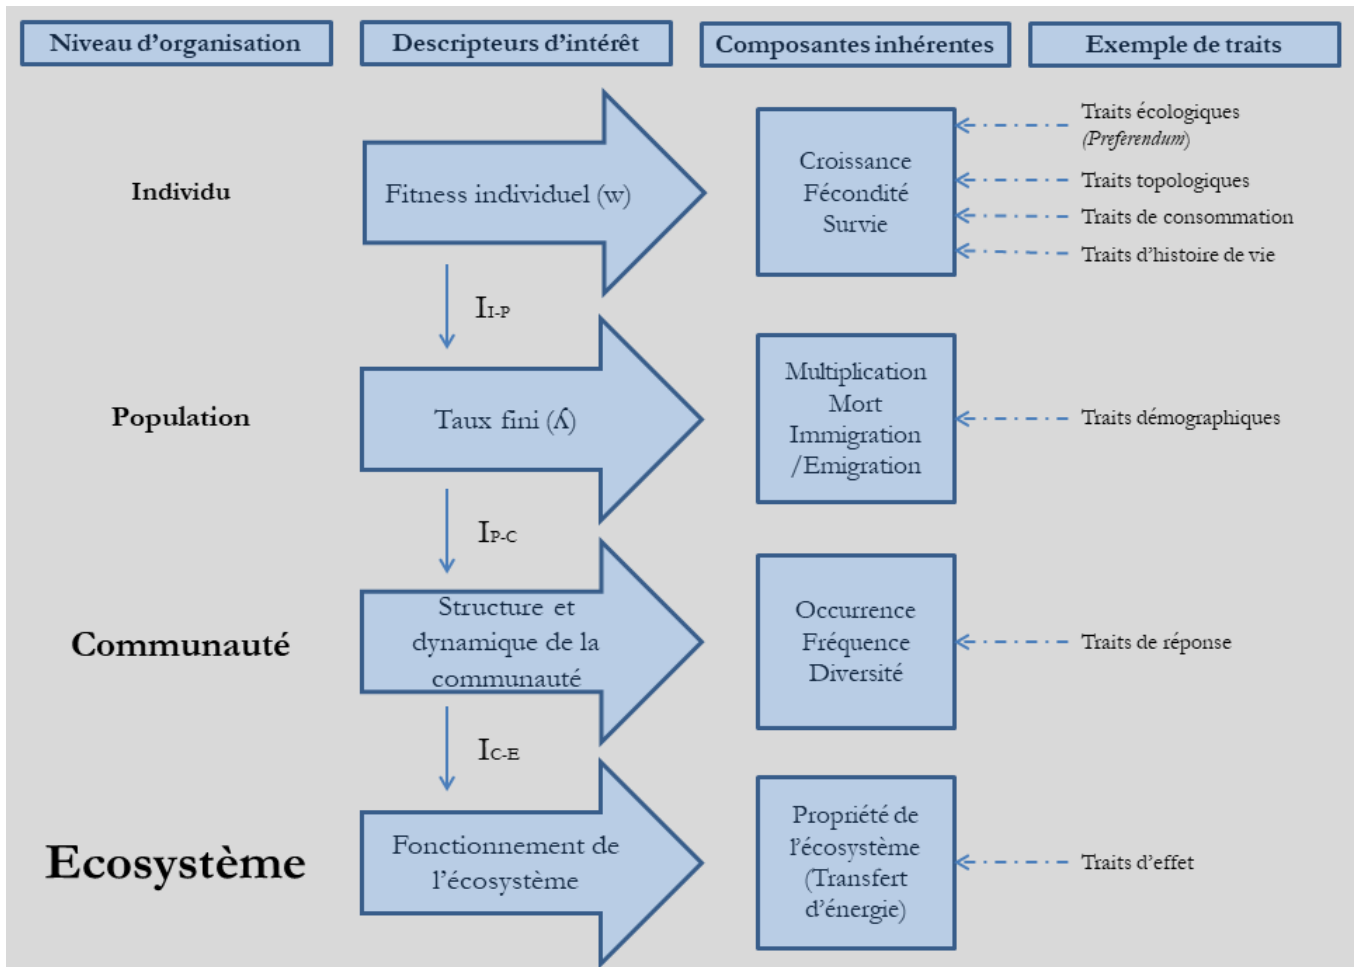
Niveau d'organisation

Descripteurs d'intérêt

Composantes inhérentes

Exemple de traits

Individu

Fitness individuel (w)

Croissance
Fécondité
Survie

Traits écologiques (Preferendum)

Traits topologiques

Traits de consommation

Traits d'histoire de vie

$I_{I-P}$

Population

Taux fini (λ)

Multiplication
Mort
Immigration
/Emigration

Traits démographiques

$I_{P-C}$

Communauté

Structure et dynamique de la communauté

Occurrence
Fréquence
Diversité

Traits de réponse

$I_{C-E}$

Ecosystème

Fonctionnement de l'écosystème

Propriété de l'écosystème (Transfert d'énergie)

Traits d'effet